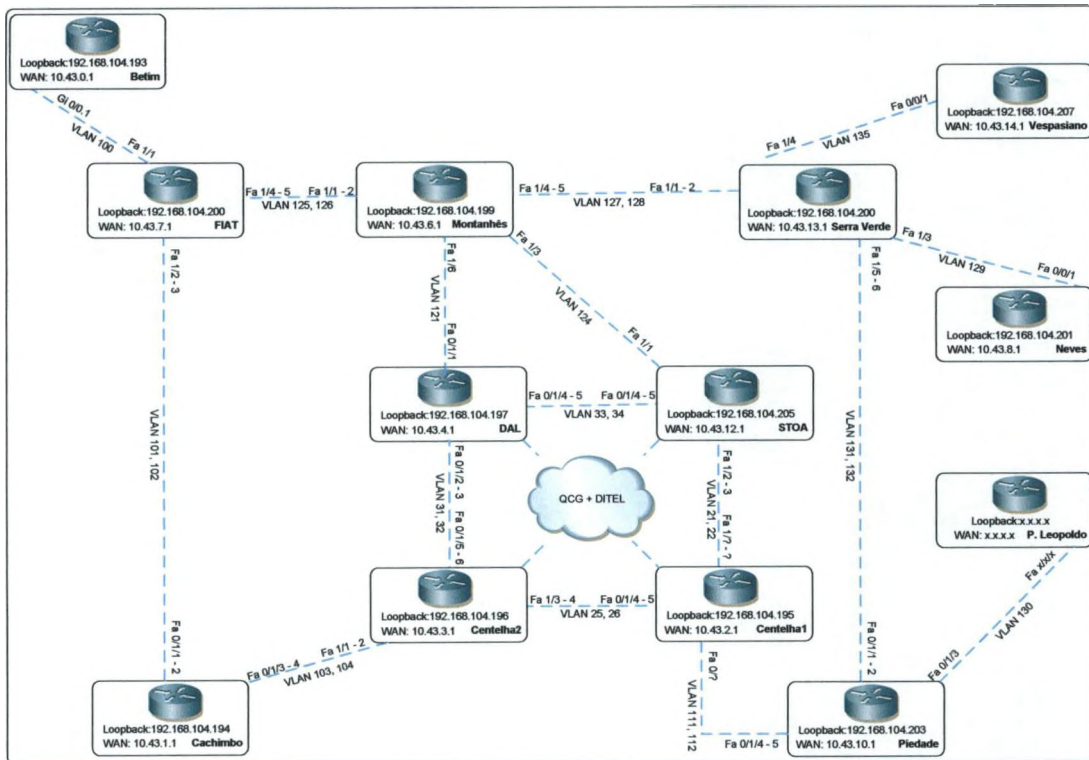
Loopback:192.168.104.193
WAN: 10.43.0.1 Betim

Gi 0/0.1
VLAN 100
Fa 1/1

Loopback:192.168.104.200
WAN: 10.43.7.1 FIAT

Fa 1/4 - 5
Fa 1/1 - 2
VLAN 125, 126

Loopback:192.168.104.199
WAN: 10.43.6.1 Montanhês

Fa 1/4 - 5
Fa 1/1 - 2
VLAN 127, 128

Loopback:192.168.104.200
WAN: 10.43.13.1 Serra Verde

Fa 1/4
VLAN 135
Fa 0/0/1

Loopback:192.168.104.207
WAN: 10.43.14.1 Vespasiano

Fa 1/3
VLAN 129
Fa 0/0/1

Loopback:192.168.104.201
WAN: 10.43.8.1 Neves

Fa 1/2 - 3
VLAN 101, 102
Fa 0/1/1 - 2

Fa 1/6
VLAN 121
Fa 0/1/1

Fa 1/3
VLAN 124
Fa 1/1

Loopback:192.168.104.197
WAN: 10.43.4.1 DAL

Fa 0/1/4 - 5
Fa 0/1/4 - 5
VLAN 33, 34

Loopback:192.168.104.205
WAN: 10.43.12.1 STOA

Fa 1/5 - 6
VLAN 131, 132
Fa 0/1/1 - 2

QCG + DITEL

Fa 0/1/2 - 3
VLAN 31, 32
Fa 0/1/5 - 6

Fa 1/2 - 3
VLAN 21, 22
Fa 1/? - ?

Loopback:x.x.x.x
WAN: x.x.x.x P. Leopoldo

Fa x/x/x
VLAN 130
Fa 0/1/3

Loopback:192.168.104.196
WAN: 10.43.3.1 Centelha2

Fa 1/3 - 4
Fa 0/1/4 - 5
VLAN 25, 26

Loopback:192.168.104.195
WAN: 10.43.2.1 Centelha1

Fa 0/1/3 - 4
Fa 1/1 - 2
VLAN 103, 104

Fa 0/?
VLAN 111, 112
Fa 0/1/4 - 5

Loopback:192.168.104.194
WAN: 10.43.1.1 Cachimbo

Loopback:192.168.104.203
WAN: 10.43.10.1 Piedade